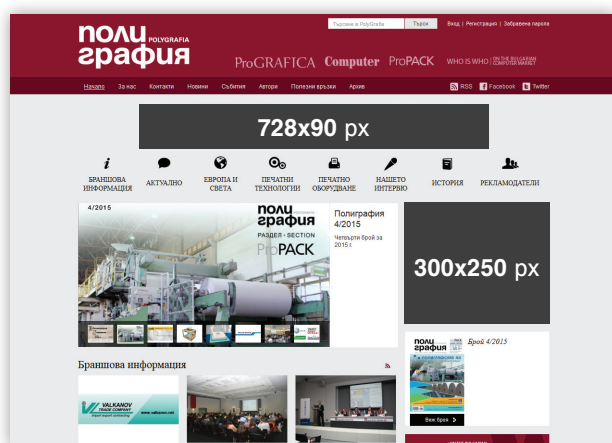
поли графия POLYGRAFIA

Търсене в PolyGrafia Търси

Вход | Регистрация | Забравена парола

ProGRAFICA Computer ProPACK WHO IS WHO | IN THE BULGARIAN COMPUTER MARKET

Начало За нас Контакти Новини Събития Автори Полезни връзки Архив

RSS Facebook Twitter

728x90 px

БРАНШОВА ИНФОРМАЦИЯ АКТУАЛНО ЕВРОПА И СВЕТА ПЕЧАТНИ ТЕХНОЛОГИИ ПЕЧАТНО ОБОРУДВАНЕ НАШЕТО ИНТЕРВЮ ИСТОРИЯ РЕКЛАМОДАТЕЛИ

4/2015

поли графия

РАЗДЕЛ · SECTION

ProPACK

Полиграфия 4/2015

Четвърти брой за 2015 г.

300x250 px

Брой 4/2015

Виж броя

Браншова информация

VALKANOV TRADE COMPANY

www.valkanov.net